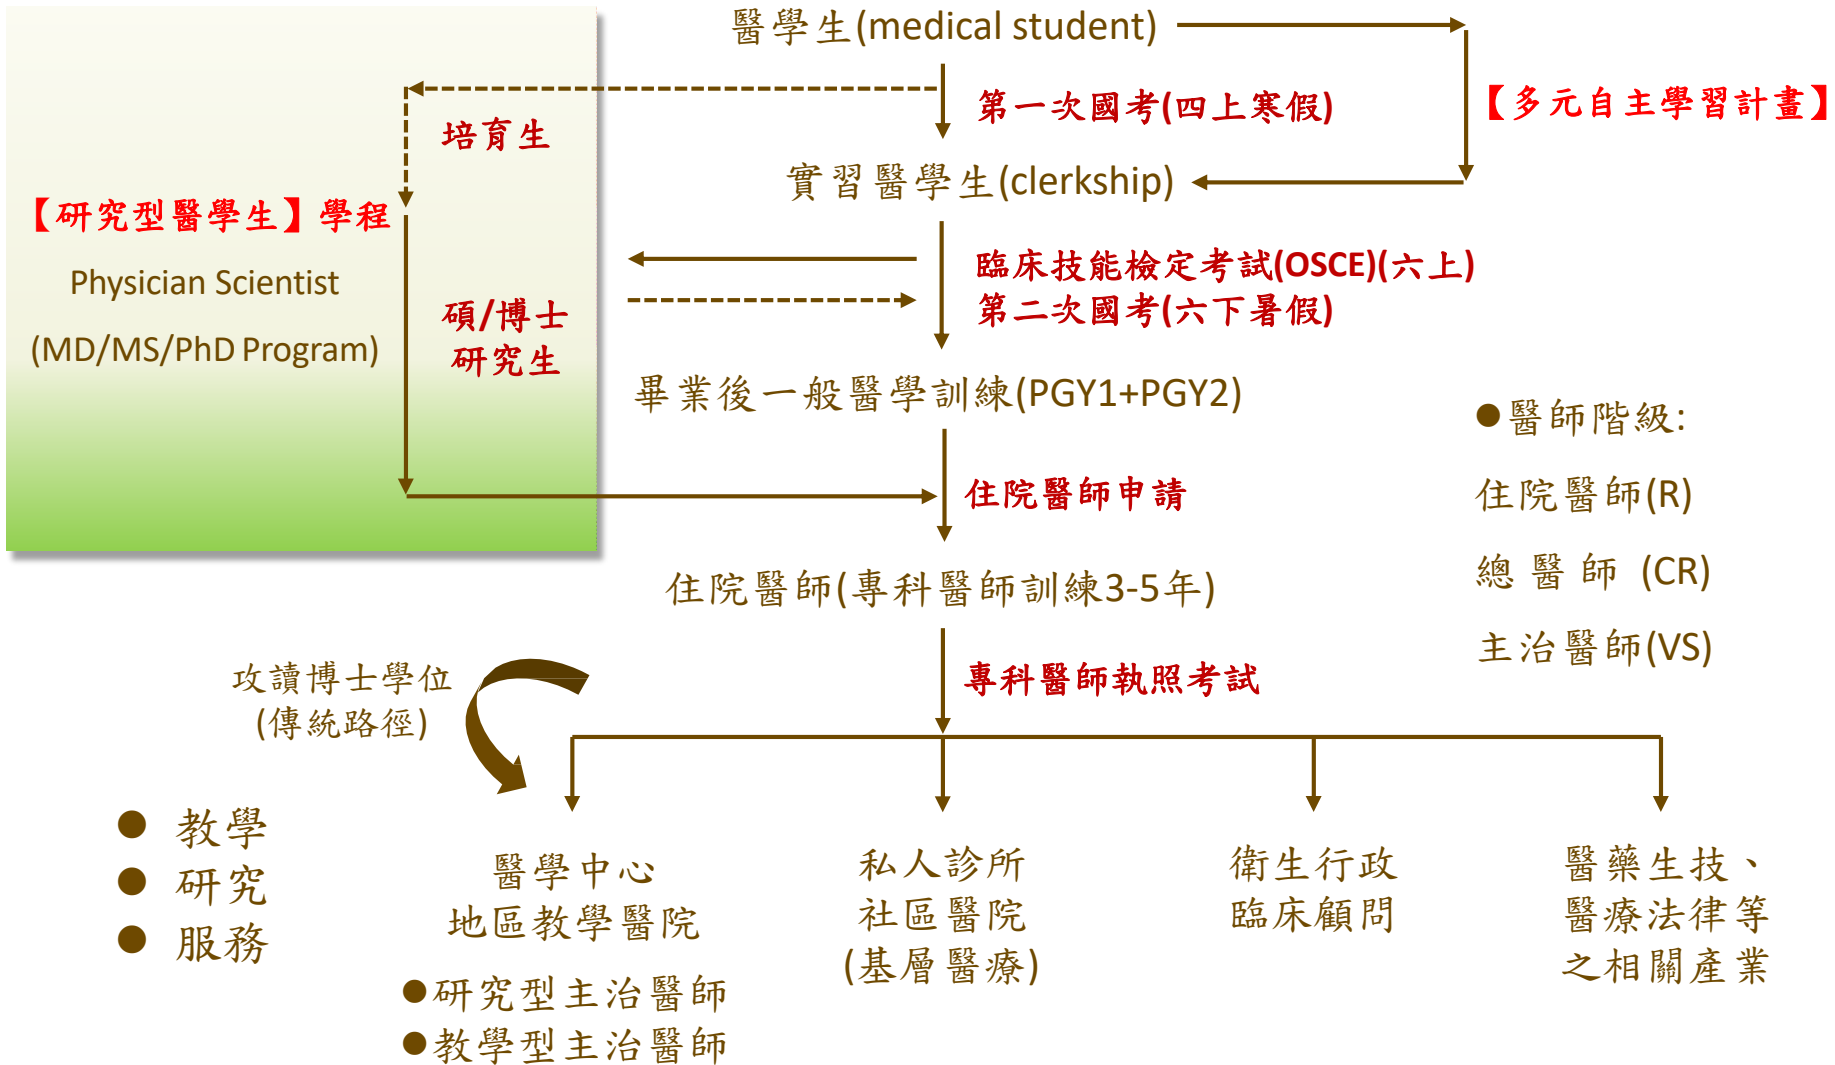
醫學生(medical student)

第一次國考(四上寒假)

【多元自主學習計畫】

培育生

實習醫學生(clerkship)

【研究型醫學生】學程

Physician Scientist

(MD/MS/PhD Program)

碩/博士研究生

臨床技能檢定考試(OSCE)(六上)
第二次國考(六下暑假)

畢業後一般醫學訓練(PGY1+PGY2)

●醫師階級:

住院醫師申請

住院醫師(R)

總 醫 師 (CR)

住院醫師(專科醫師訓練3-5年)

主治醫師(VS)

攻讀博士學位
(傳統路徑)

專科醫師執照考試

● 教學
● 研究
● 服務

醫學中心
地區教學醫院

●研究型主治醫師
●教學型主治醫師

私人診所
社區醫院
(基層醫療)

衛生行政
臨床顧問

醫藥生技、
醫療法律等
之相關產業